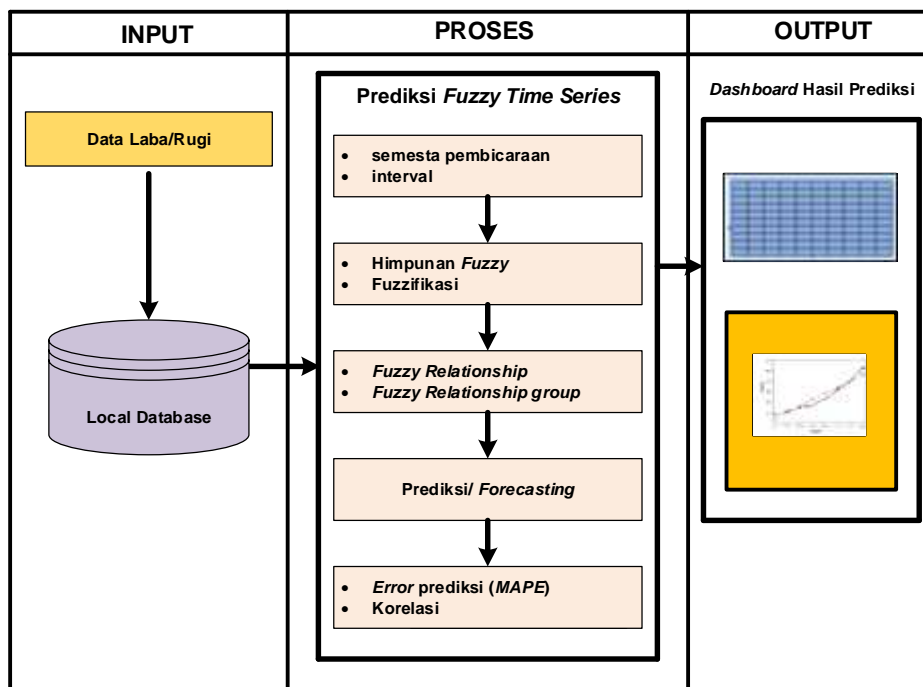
| INPUT | PROSES | OUTPUT |
|---|---|---|

Data Laba/Rugi

Local Database

Prediksi *Fuzzy Time Series*

- semesta pembicaraan
- interval

- Himpunan *Fuzzy*
- Fuzzifikasi

- *Fuzzy Relationship*
- *Fuzzy Relationship group*

Prediksi/ *Forecasting*

- *Error* prediksi (*MAPE*)
- Korelasi

*Dashboard* Hasil Prediksi